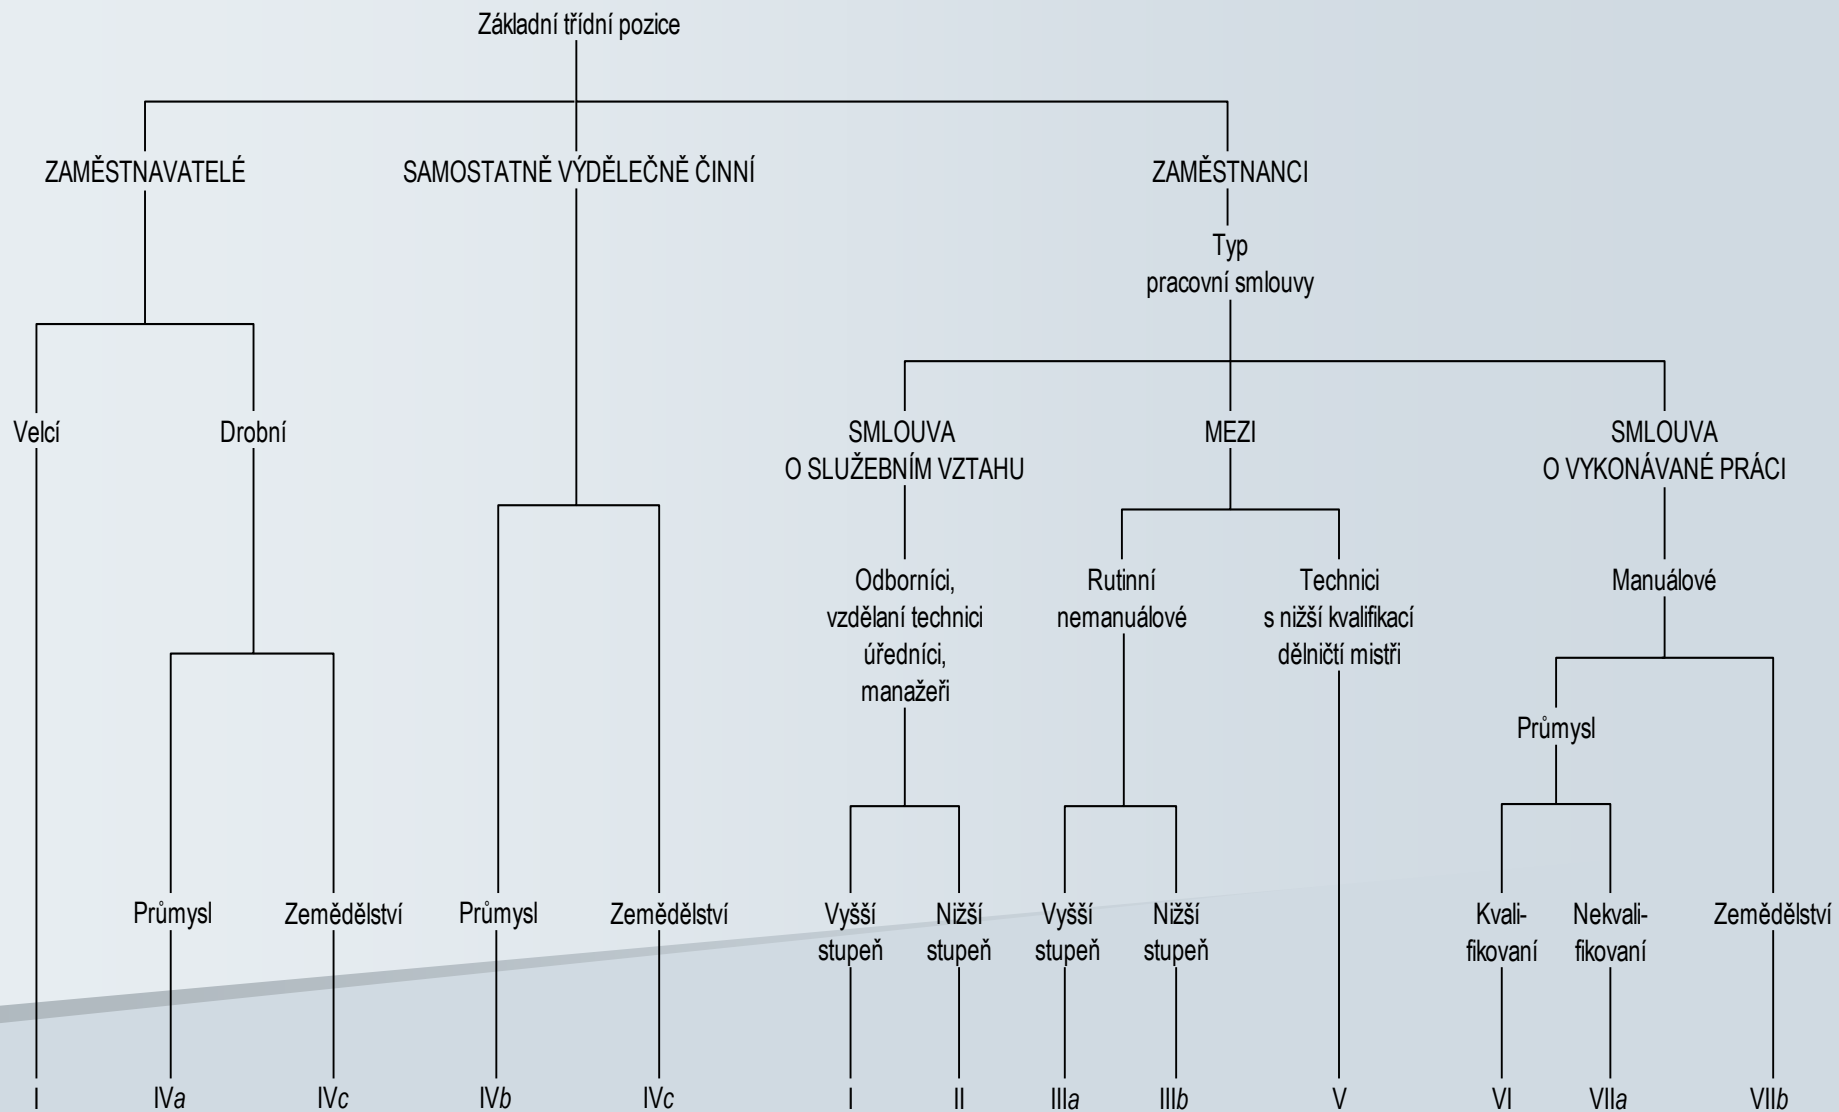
Základní třídní pozice

ZAMĚSTNAVATELÉ

SAMOSTATNĚ VÝDĚLEČNĚ ČINNÍ

ZAMĚSTNANCI

Typ pracovní smlouvy

Velcí

Drobní

SMLOUVA O SLUŽEBNÍM VZTAHU

MEZI

SMLOUVA O VYKONÁVANÉ PRÁCI

Odborníci, vzdělaní technici úředníci, manažeři

Rutinní nemanuálové

Technici s nižší kvalifikací dělničtí mistři

Manuálové

Průmysl

Průmysl

Zemědělství

Průmysl

Zemědělství

Vyšší stupeň

Nižší stupeň

Vyšší stupeň

Nižší stupeň

Kvalifikovaní

Nekvalifikovaní

Zemědělství

I

IV*a*

IV*c*

IV*b*

IV*c*

I

II

III*a*

III*b*

V

VI

VII*a*

VII*b*